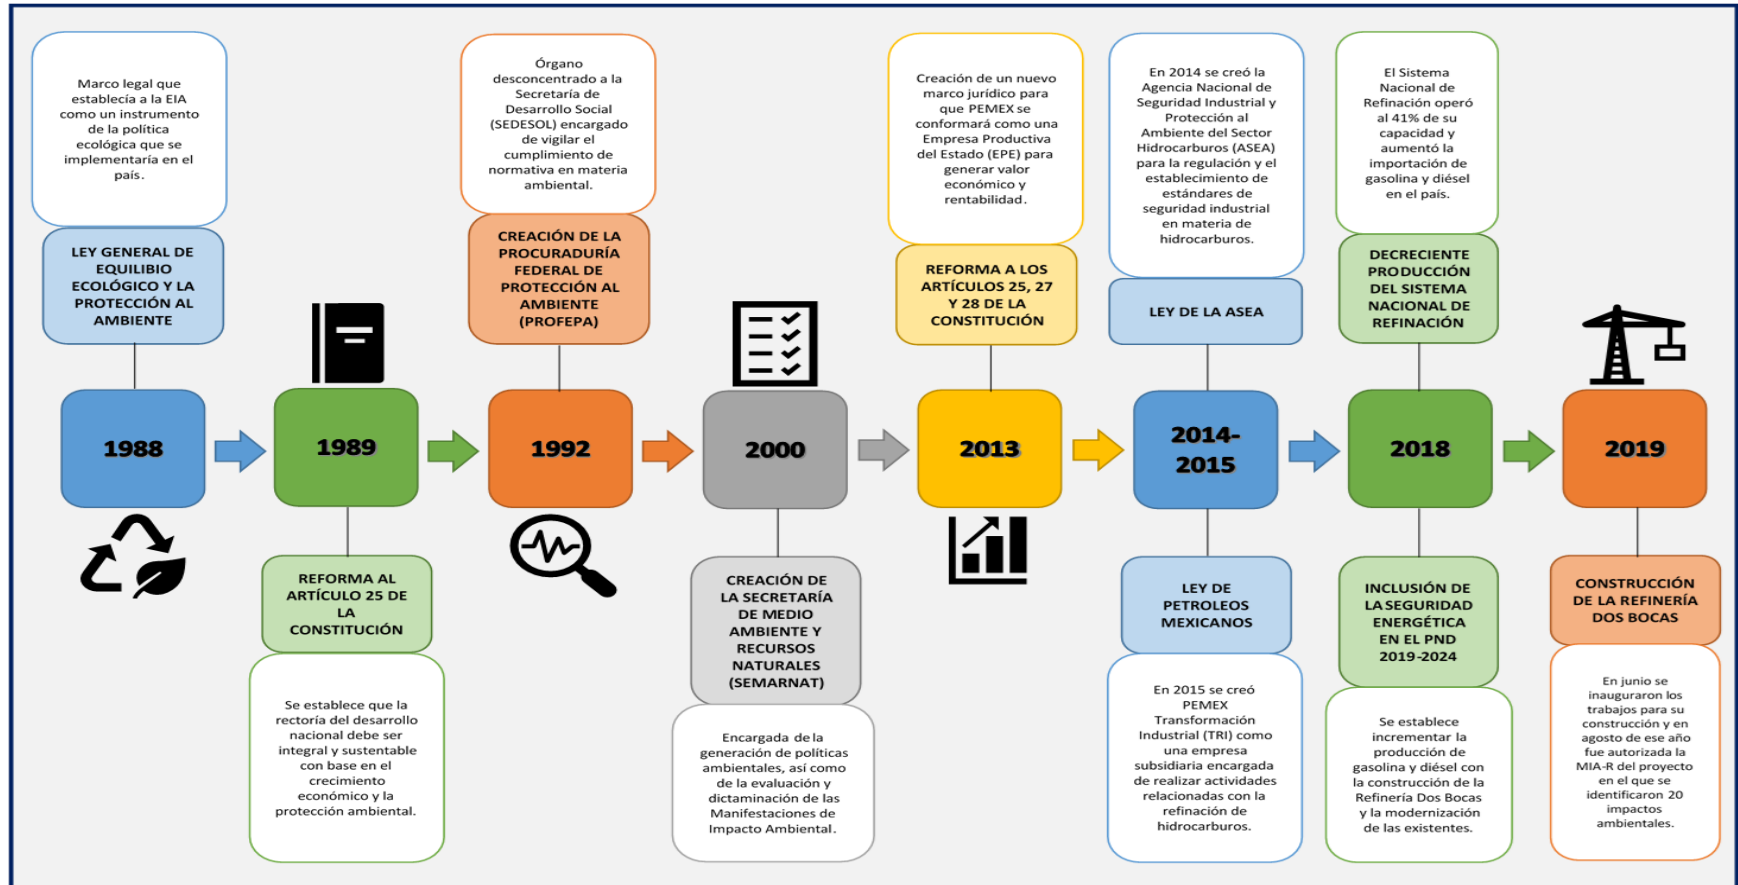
Marco legal que establecía a la EIA como un instrumento de la política ecológica que se implementaría en el país.

LEY GENERAL DE EQUILIBIO ECOLÓGICO Y LA PROTECCIÓN AL AMBIENTE

1988

1989

REFORMA AL ARTÍCULO 25 DE LA CONSTITUCIÓN

Se establece que la rectoría del desarrollo nacional debe ser integral y sustentable con base en el crecimiento económico y la protección ambiental.

Órgano desconcentrado a la Secretaría de Desarrollo Social (SEDESOL) encargado de vigilar el cumplimiento de normativa en materia ambiental.

CREACIÓN DE LA PROCURADURÍA FEDERAL DE PROTECCIÓN AL AMBIENTE (PROFEPA)

1992

2000

CREACIÓN DE LA SECRETARÍA DE MEDIO AMBIENTE Y RECURSOS NATURALES (SEMARNAT)

Encargada de la generación de políticas ambientales, así como de la evaluación y dictaminación de las Manifestaciones de Impacto Ambiental.

Creación de un nuevo marco jurídico para que PEMEX se conformará como una Empresa Productiva del Estado (EPE) para generar valor económico y rentabilidad.

REFORMA A LOS ARTÍCULOS 25, 27 Y 28 DE LA CONSTITUCIÓN

2013

En 2014 se creó la Agencia Nacional de Seguridad Industrial y Protección al Ambiente del Sector Hidrocarburos (ASEA) para la regulación y el establecimiento de estándares de seguridad industrial en materia de hidrocarburos.

LEY DE LA ASEA

2014-2015

LEY DE PETROLEOS MEXICANOS

En 2015 se creó PEMEX Transformación Industrial (TRI) como una empresa subsidiaria encargada de realizar actividades relacionadas con la refinación de hidrocarburos.

El Sistema Nacional de Refinación operó al 41% de su capacidad y aumentó la importación de gasolina y diésel en el país.

DECRECIENTE PRODUCCIÓN DEL SISTEMA NACIONAL DE REFINACIÓN

2018

INCLUSIÓN DE LA SEGURIDAD ENERGÉTICA EN EL PND 2019-2024

Se establece incrementar la producción de gasolina y diésel con la construcción de la Refinería Dos Bocas y la modernización de las existentes.

2019

CONSTRUCCIÓN DE LA REFINERÍA DOS BOCAS

En junio se inauguraron los trabajos para su construcción y en agosto de ese año fue autorizada la MIA-R del proyecto en el que se identificaron 20 impactos ambientales.